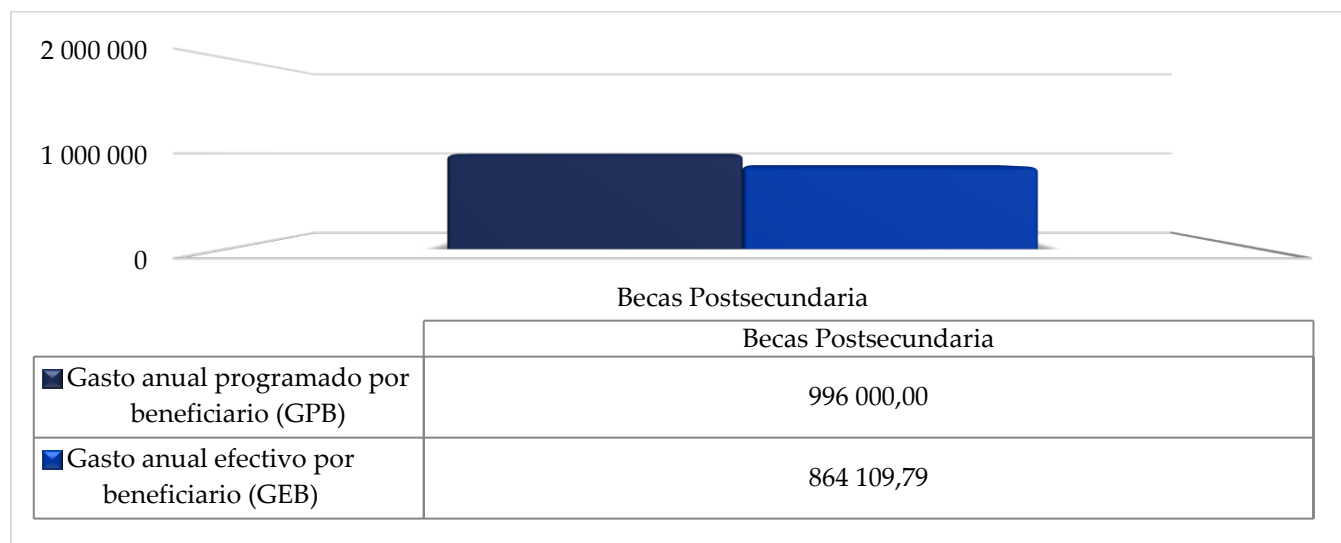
2 000 000

1 000 000

0

Becas Postsecundaria

| | Becas Postsecundaria |
|---|---|
| Gasto anual programado por beneficiario (GPB) | 996 000,00 |
| Gasto anual efectivo por beneficiario (GEB) | 864 109,79 |